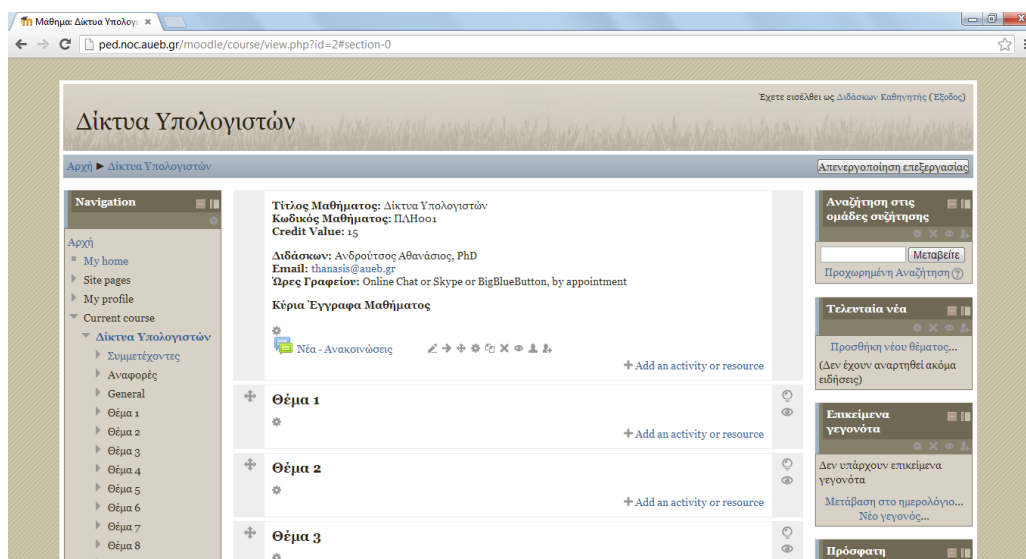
Μάθημα: Δίκτυα Υπολογι ×

ped.noc.aueb.gr/moodle/course/view.php?id=2#section-0

Έχετε εισέλθει ως Διδάσκων Καθηγητής (Έξοδος)

Δίκτυα Υπολογιστών

Αρχή ► Δίκτυα Υπολογιστών

Απενεργοποίηση επεξεργασίας

Navigation

Αρχή
My home
Site pages
My profile
Current course
Δίκτυα Υπολογιστών
Συμμετέχοντες
Αναφορές
General
Θέμα 1
Θέμα 2
Θέμα 3
Θέμα 4
Θέμα 5
Θέμα 6
Θέμα 7
Θέμα 8

Τίτλος Μαθήματος: Δίκτυα Υπολογιστών
Κωδικός Μαθήματος: ΠΛΗ001
Credit Value: 15

Διδάσκων: Ανδρούτσος Αθανάσιος, PhD
Email: thanasis@aueb.gr
Ώρες Γραφείου: Online Chat or Skype or BigBlueButton, by appointment

Κύρια Έγγραφα Μαθήματος

Νέα - Ανακοινώσεις

+ Add an activity or resource

Θέμα 1

+ Add an activity or resource

Θέμα 2

+ Add an activity or resource

Θέμα 3

Αναζήτηση στις ομάδες συζήτησης

Μεταβείτε

Προχωρημένη Αναζήτηση

Τελευταία νέα

Προσθήκη νέου θέματος...

(Δεν έχουν αναρτηθεί ακόμα ειδήσεις)

Επικείμενα γεγονότα

Δεν υπάρχουν επικείμενα γεγονότα

Μετάβαση στο ημερολόγιο...

Νέο γεγονός...

Πρόσφατη